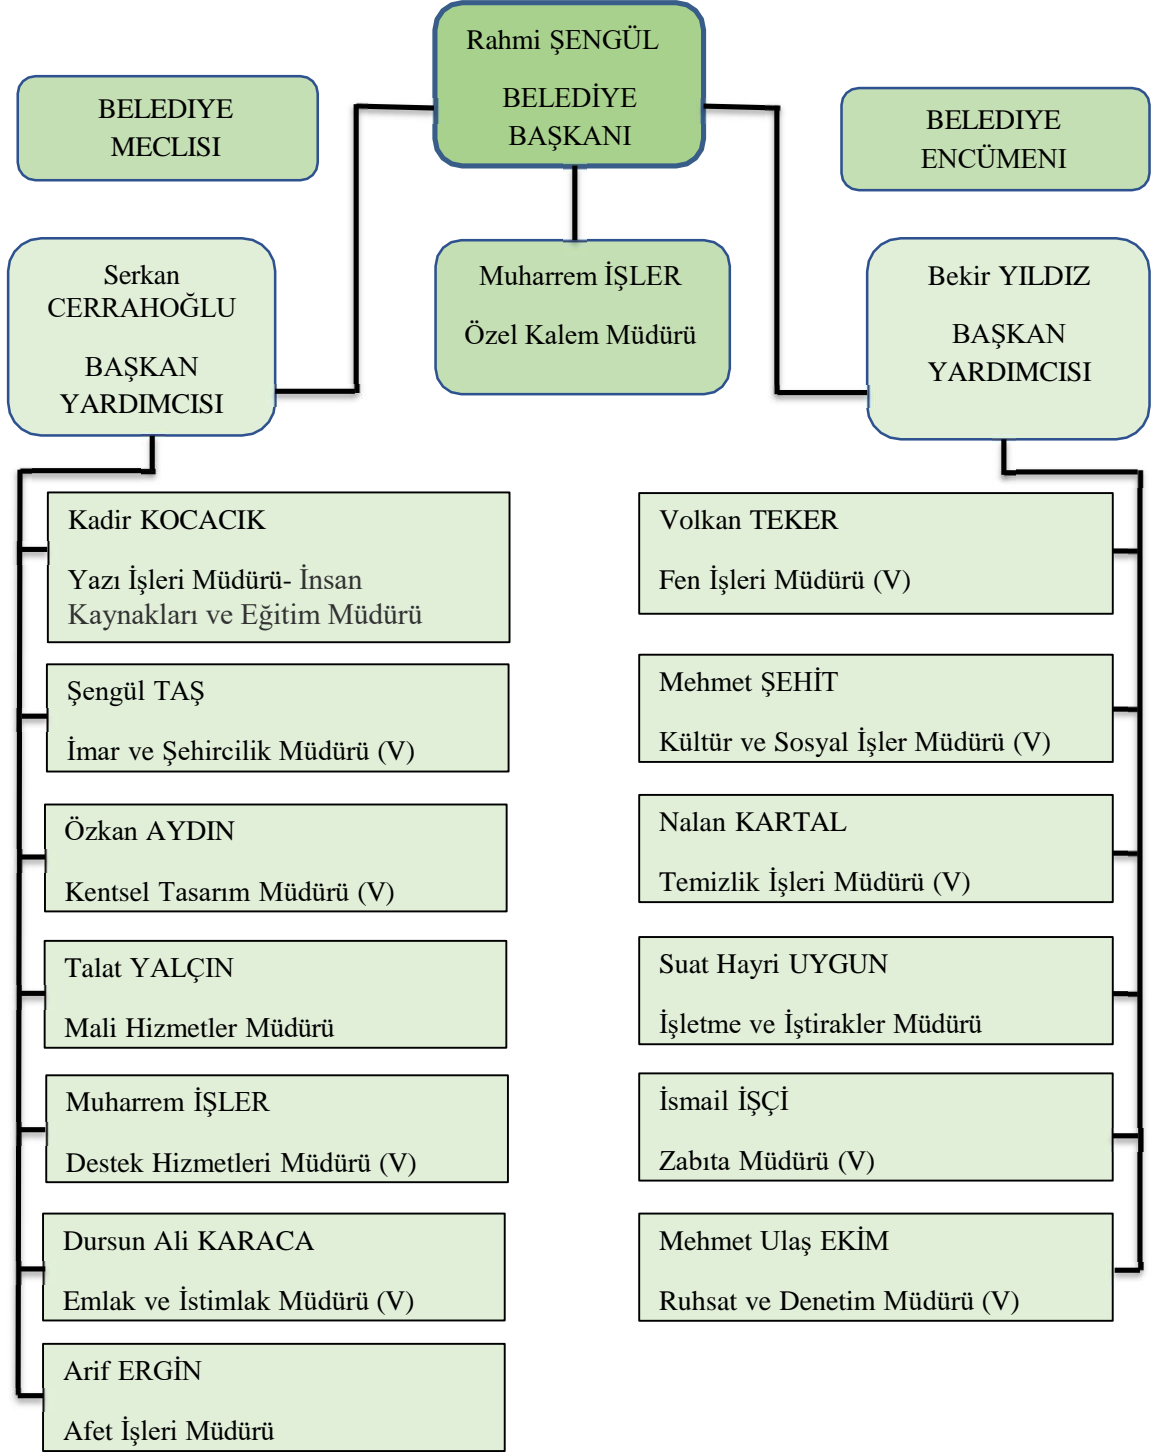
Rahmi ŞENGÜL

BELEDİYE BAŞKANI

BELEDIYE MECLISI

BELEDIYE ENCÜMENI

Serkan CERRAHOĞLU

BAŞKAN YARDIMCISI

Muharrem İŞLER

Özel Kalem Müdürü

Bekir YILDIZ

BAŞKAN YARDIMCISI

Kadir KOCACIK

Yazı İşleri Müdürü- İnsan Kaynakları ve Eğitim Müdürü

Şengül TAŞ

İmar ve Şehircilik Müdürü (V)

Özkan AYDIN

Kentsel Tasarım Müdürü (V)

Talat YALÇIN

Mali Hizmetler Müdürü

Muharrem İŞLER

Destek Hizmetleri Müdürü (V)

Dursun Ali KARACA

Emlak ve İstimlak Müdürü (V)

Arif ERGİN

Afet İşleri Müdürü

Volkan TEKER

Fen İşleri Müdürü (V)

Mehmet ŞEHİT

Kültür ve Sosyal İşler Müdürü (V)

Nalan KARTAL

Temizlik İşleri Müdürü (V)

Suat Hayri UYGUN

İşletme ve İştirakler Müdürü

İsmail İŞÇİ

Zabıta Müdürü (V)

Mehmet Ulaş EKİM

Ruhsat ve Denetim Müdürü (V)